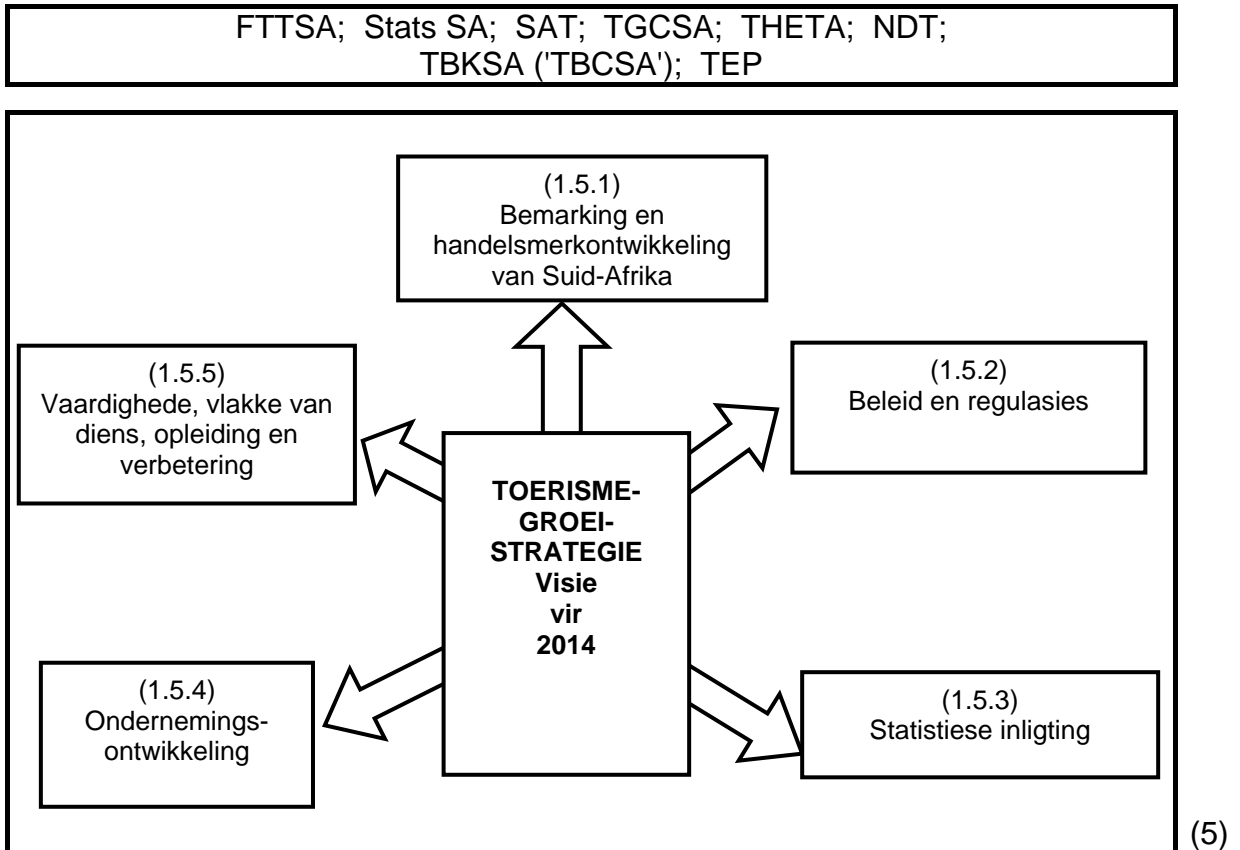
FTTSA; Stats SA; SAT; TGCSA; THETA; NDT; TBKSA ('TBCSA'); TEP

(1.5.1)
Bemarking en handelsmerkontwikkeling van Suid-Afrika

(1.5.5)
Vaardighede, vlakke van diens, opleiding en verbetering

(1.5.2)
Beleid en regulasies

**TOERISME-GROEI-STRATEGIE Visie vir 2014**

(1.5.4)
Ondernemingsontwikkeling

(1.5.3)
Statistiese inligting

(5)